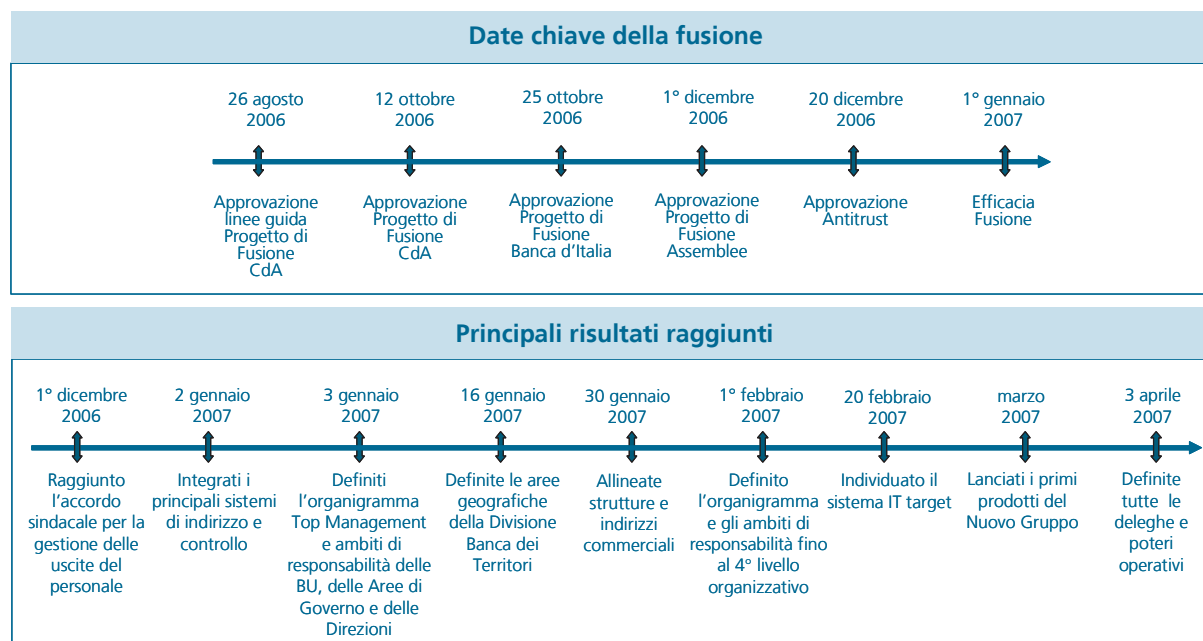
Date chiave della fusione

26 agosto 2006

12 ottobre 2006

25 ottobre 2006

1° dicembre 2006

20 dicembre 2006

1° gennaio 2007

Approvazione linee guida Progetto di Fusione CdA

Approvazione Progetto di Fusione CdA

Approvazione Progetto di Fusione Banca d'Italia

Approvazione Progetto di Fusione Assemblee

Approvazione Antitrust

Efficacia Fusione

Principali risultati raggiunti

1° dicembre 2006

2 gennaio 2007

3 gennaio 2007

16 gennaio 2007

30 gennaio 2007

1° febbraio 2007

20 febbraio 2007

marzo 2007

3 aprile 2007

Raggiunto l'accordo sindacale per la gestione delle uscite del personale

Integrati i principali sistemi di indirizzo e controllo

Definiti l'organigramma Top Management e ambiti di responsabilità delle BU, delle Aree di Governo e delle Direzioni

Definite le aree geografiche della Divisione Banca dei Territori

Allineate strutture e indirizzi commerciali

Definito l'organigramma e gli ambiti di responsabilità fino al 4° livello organizzativo

Individuato il sistema IT target

Lanciati i primi prodotti del Nuovo Gruppo

Definite tutte le deleghe e poteri operativi